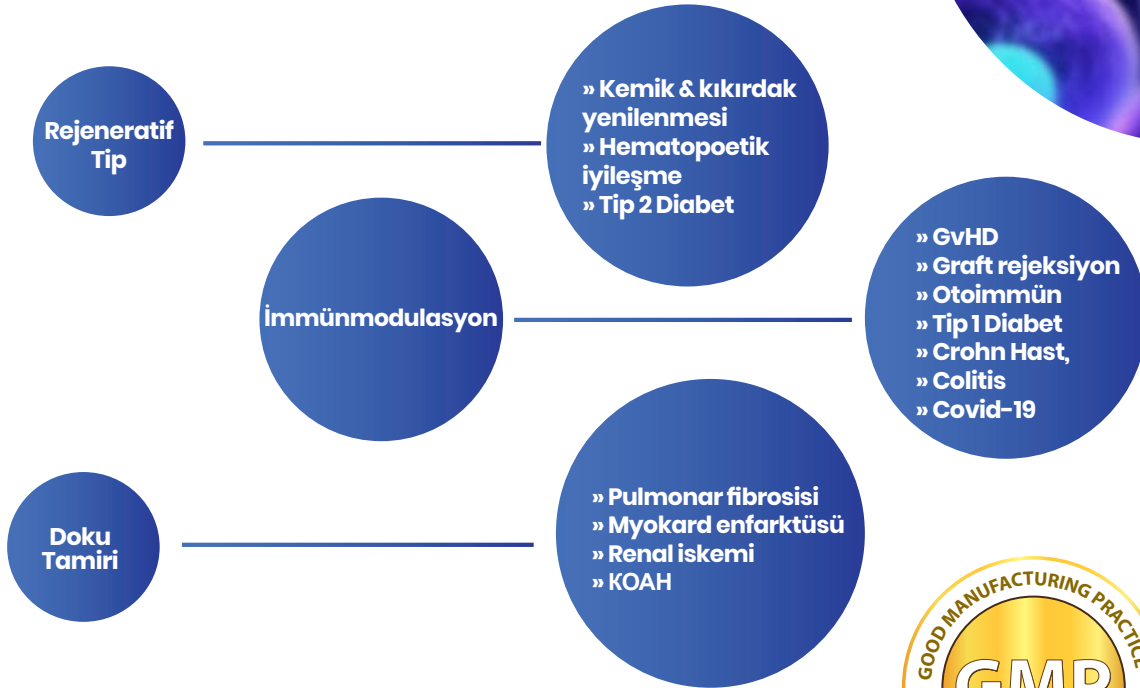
Rejeneratif Tip

» Kemik & kıkırdak yenilenmesi
» Hematopoetik iyileşme
» Tip 2 Diabet

İmmünmodulasyon

» GvHD
» Graft rejeksiyon
» Otoimmün
» Tip 1 Diabet
» Crohn Hast,
» Colitis
» Covid-19

Doku Tamiri

» Pulmonar fibrosisi
» Myokard enfarktüsü
» Renal iskemi
» KOAH

GOOD MANUFACTURING PRACTICE
GMP